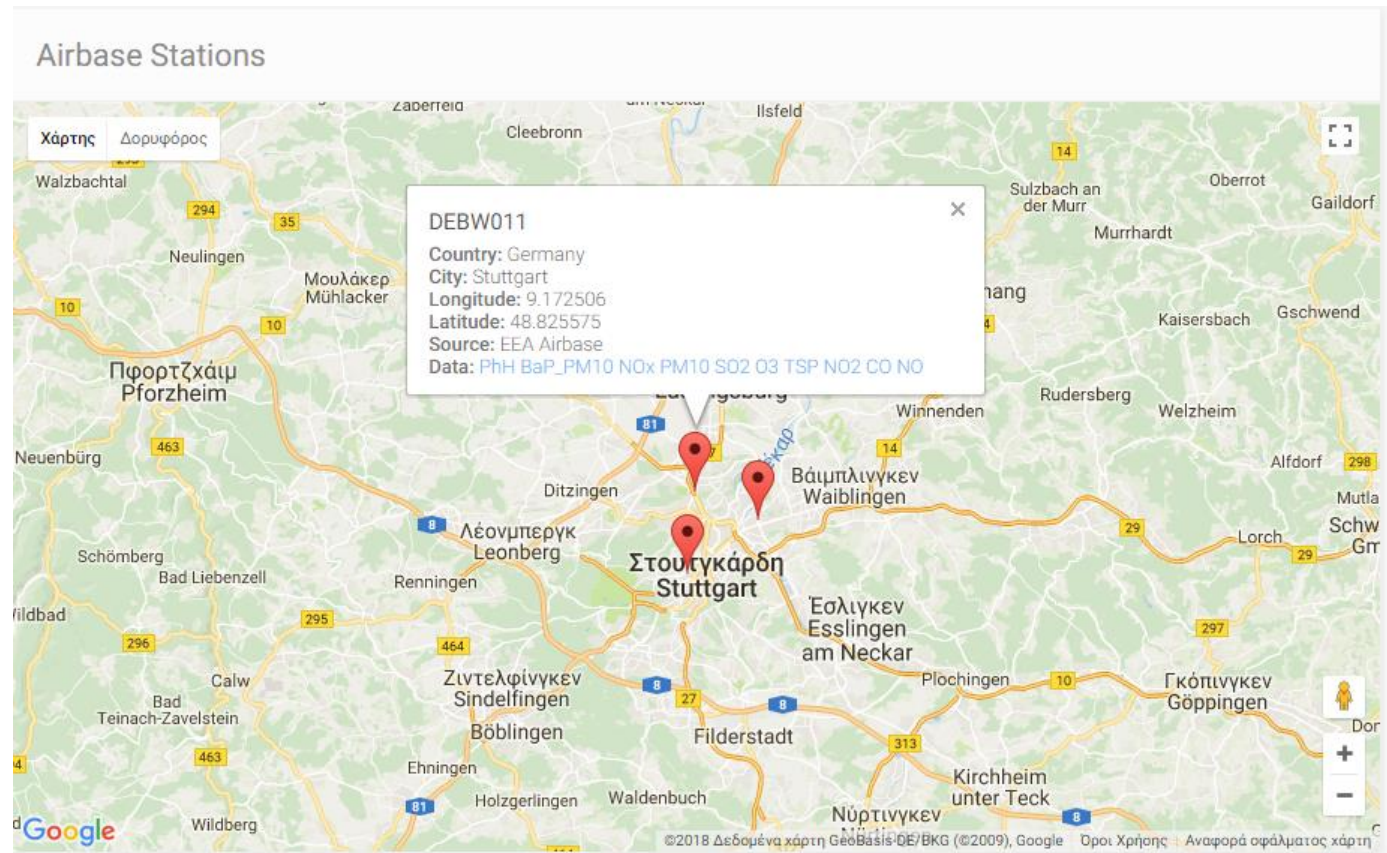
Airbase Stations

Χάρτης Δορυφόρος

DEBW011
Country: Germany
City: Stuttgart
Longitude: 9.172506
Latitude: 48.825575
Source: EEA Airbase
Data: PhH BaP_PM10 NOx PM10 SO2 O3 TSP NO2 CO NO

Zaberfeld
Ilsfeld
Cleebronn
Walzbachtal
294
35
14
Sulzbach an der Murr
Oberrot
Gaildorf
Murrhardt
Neulingen
Μουλάκερ Mühlacker
10
10
Kaisersbach
Gschwend
Πφορτζχάιμ Pforzheim
Winnenden
Rudersberg
Welzheim
463
81
14
Neuenbürg
Βάιμπλινγκεν Waiblingen
Alfdorf
298
Ditzingen
Mutla
8
Λέονμπεργκ Leonberg
29
Lorch
29
Schömberg
Στουτγκάρδη Stuttgart
Bad Liebenzell
Renningen
Έσλιγκεν Esslingen am Neckar
Wildbad
295
296
464
297
Calw
Ζιντελφίνγκεν Sindelfingen
Plochingen
10
Γκόπινγκεν Göppingen
Bad Teinach-Zavelstein
8
27
8
Böblingen
Filderstadt
313
463
Ehningen
Kirchheim unter Teck
81
Holzgerlingen
Waldenbuch
Νύρτινγκεν
8
Google
Wildberg
©2018 Δεδομένα χάρτη GeoBasis-DE/BKG (©2009), Google Όροι Χρήσης Αναφορά σφάλματος χάρτη